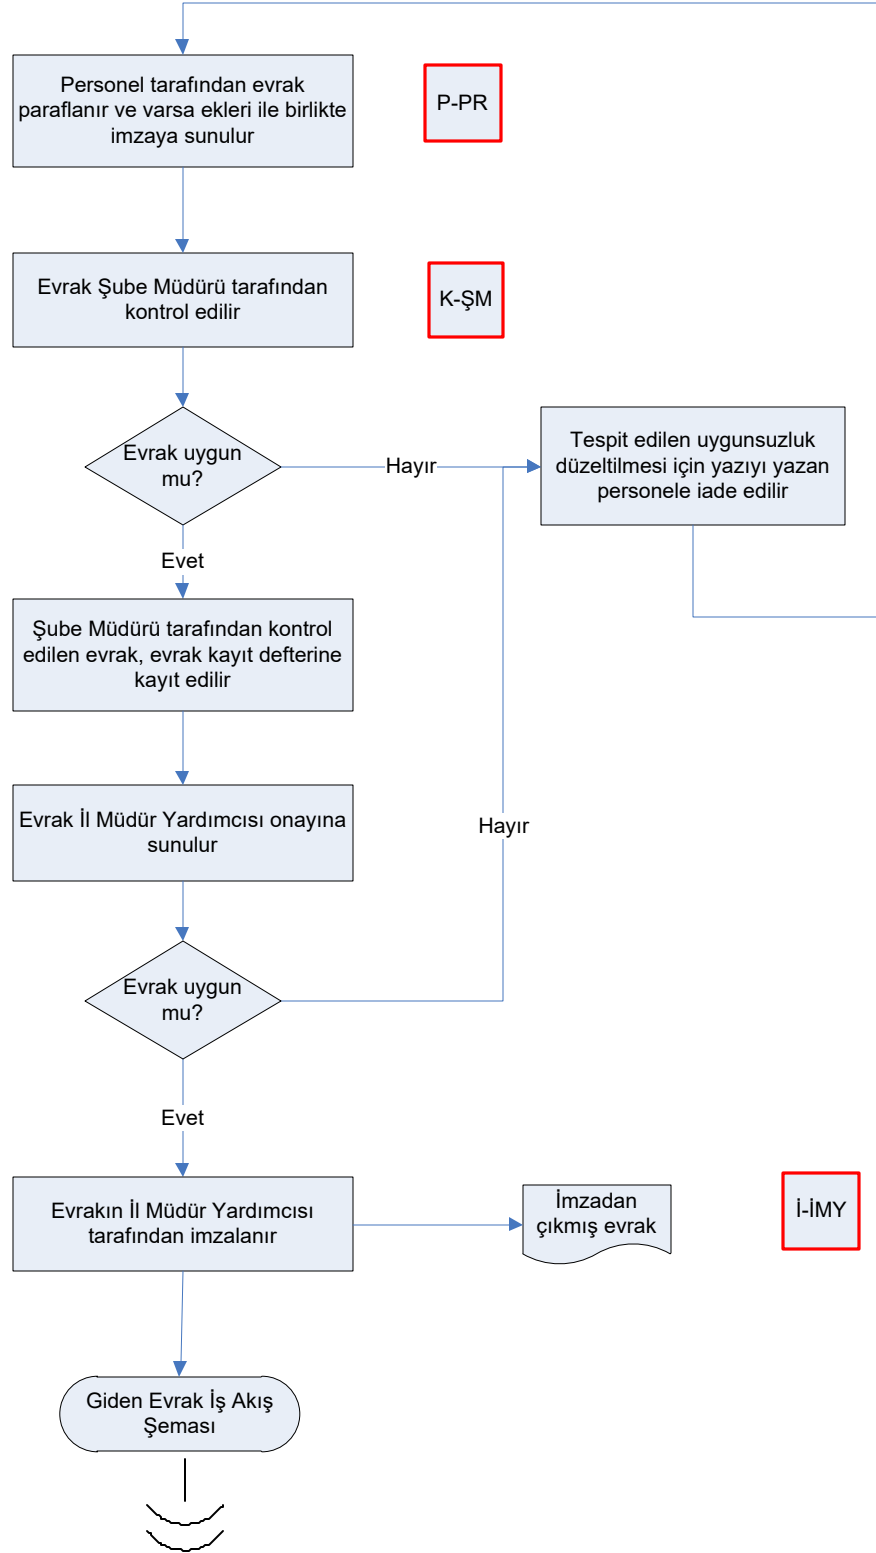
Personel tarafından evrak paraflanır ve varsa ekleri ile birlikte imzaya sunulur

P-PR

Evrak Şube Müdürü tarafından kontrol edilir

K-ŞM

Evrak uygun mu?

Hayır

Tespit edilen uygunsuzluk düzeltilmesi için yazıyı yazan personele iade edilir

Evet

Şube Müdürü tarafından kontrol edilen evrak, evrak kayıt defterine kayıt edilir

Evrak İl Müdür Yardımcısı onayına sunulur

Hayır

Evrak uygun mu?

Evet

Evrakın İl Müdür Yardımcısı tarafından imzalanır

İmzadan çıkmış evrak

İ-İMY

Giden Evrak İş Akış Şeması